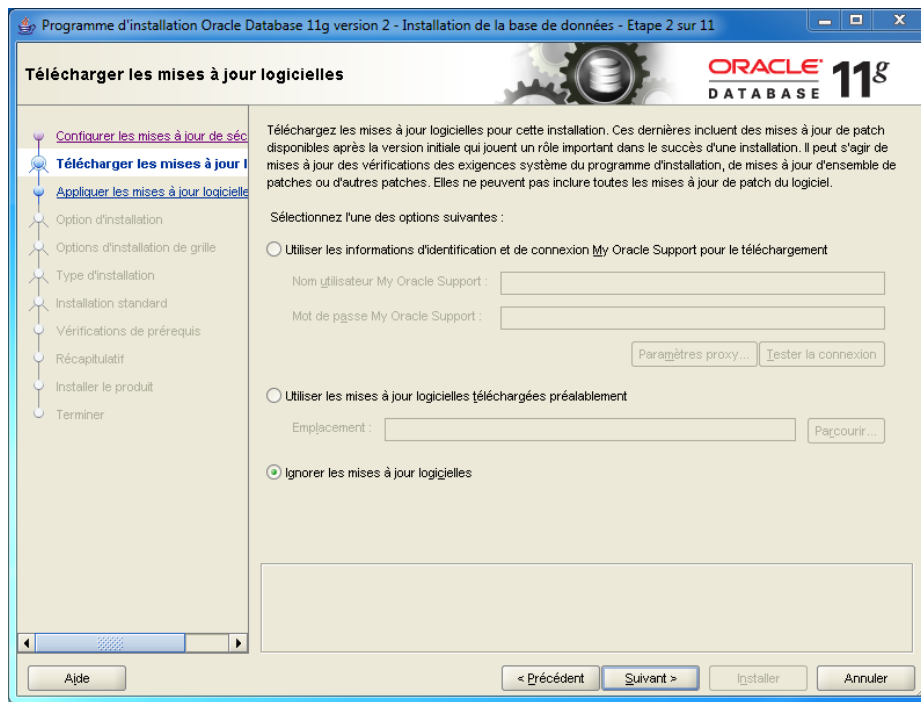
Programme d'installation Oracle Database 11g version 2 - Installation de la base de données - Etape 2 sur 11

Télécharger les mises à jour logicielles

ORACLE DATABASE $11^g$

Configurer les mises à jour de séc
Télécharger les mises à jour l
Appliquer les mises à jour logicielle
Option d'installation
Options d'installation de grille
Type d'installation
Installation standard
Vérifications de prérequis
Récapitulatif
Installer le produit
Terminer

Téléchargez les mises à jour logicielles pour cette installation. Ces dernières incluent des mises à jour de patch disponibles après la version initiale qui jouent un rôle important dans le succès d'une installation. Il peut s'agir de mises à jour des vérifications des exigences système du programme d'installation, de mises à jour d'ensemble de patches ou d'autres patches. Elles ne peuvent pas inclure toutes les mises à jour de patch du logiciel.

Sélectionnez l'une des options suivantes :

Utiliser les informations d'identification et de connexion My Oracle Support pour le téléchargement

Nom utilisateur My Oracle Support :

Mot de passe My Oracle Support :

Paramètres proxy... Tester la connexion

Utiliser les mises à jour logicielles téléchargées préalablement

Emplacement :

Parcourir...

Ignorer les mises à jour logicielles

Aide

< Précédent Suivant > Installer Annuler